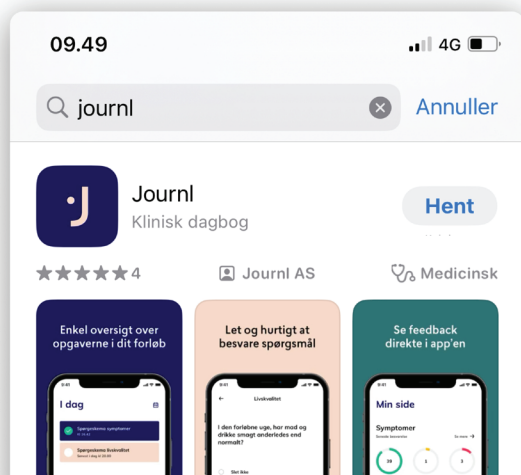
09.49

4G

journl

Annuller

·J

Journl

Klinisk dagbog

Hent

★★★★★4

Journl AS

Medicinsk

Enkel oversigt over opgaverne i dit forløb

9:41

I dag

Spørgeskema symptomer

Spørgeskema livskvalitet

Let og hurtigt at besvare spørgsmål

9:41

Livskvalitet

I den forløbne uge, har mad og drikke smagt anderledes end normalt?

Slet ikke

Se feedback direkte i app'en

9:41

Min side

Symptomer

Se mere

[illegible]

1

1